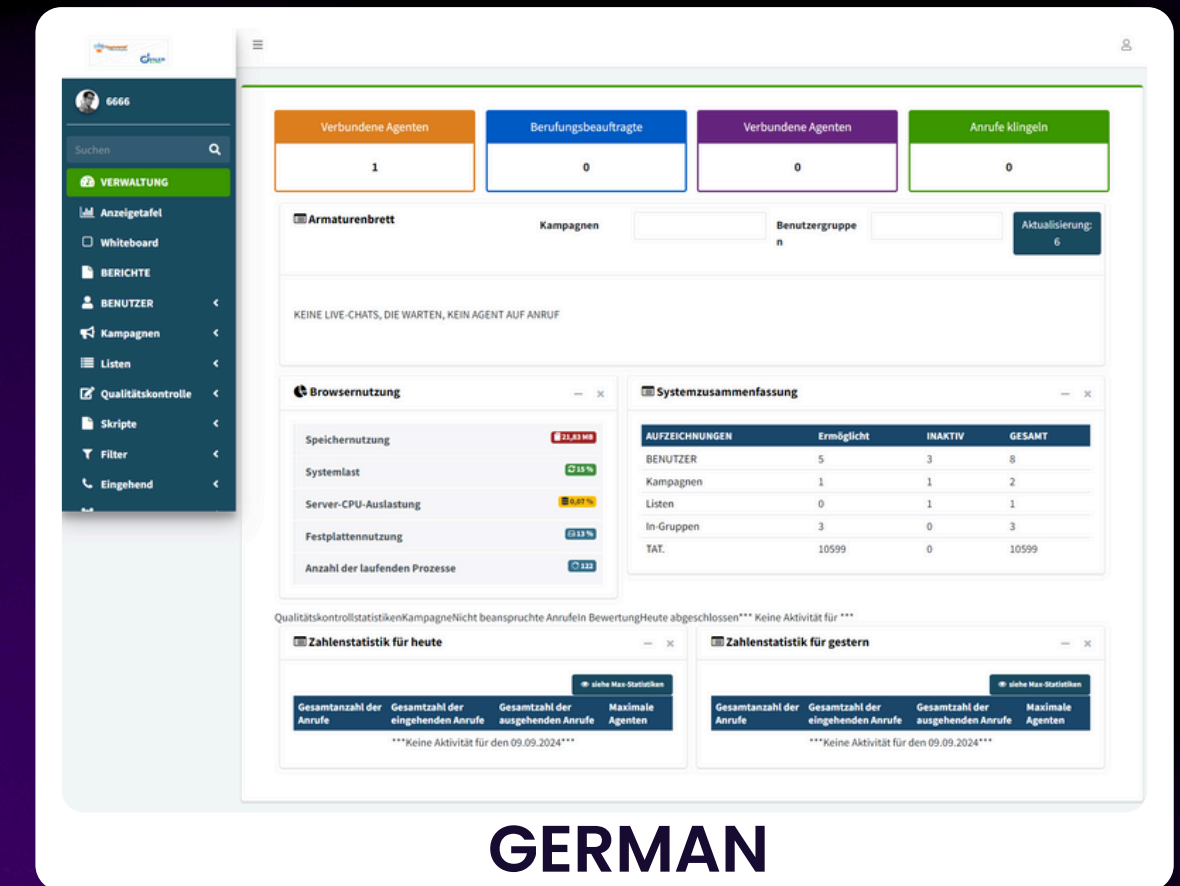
6666

Suchen

VERWALTUNG
Anzeigetafel
Whiteboard
BERICHTE
BENUTZER
Kampagnen
Listen
Qualitätskontrolle
Skripte
Filter
Eingehend

Verbundene Agenten
1

Berufungsbeauftragte
0

Verbundene Agenten
0

Anrufe klingeln
0

Armaturenbrett

Kampagnen

Benutzergruppe n

Aktualisierung: 6

KEINE LIVE-CHATS, DIE WARTEN, KEIN AGENT AUF ANRUF

Browsernutzung

Speichernutzung 21,83 MB
Systemlast 15 %
Server-CPU-Auslastung 0,07 %
Festplattennutzung 13 %
Anzahl der laufenden Prozesse 122

Systemzusammenfassung

| AUFZEICHNUNGEN | Ermöglicht | INAKTIV | GESAMT |
|---|---|---|---|
| BENUTZER | 5 | 3 | 8 |
| Kampagnen | 1 | 1 | 2 |
| Listen | 0 | 1 | 1 |
| In-Gruppen | 3 | 0 | 3 |
| TAT. | 10599 | 0 | 10599 |

QualitätskontrollstatistikenKampagneNicht beanspruchte AnrufeIn BewertungHeute abgeschlossen*** Keine Aktivität für ***

Zahlenstatistik für heute

siehe Max-Statistiken

| Gesamtanzahl der Anrufe | Gesamtzahl der eingehenden Anrufe | Gesamtzahl der ausgehenden Anrufe | Maximale Agenten |
|---|---|---|---|

***Keine Aktivität für den 09.09.2024***

Zahlenstatistik für gestern

siehe Max-Statistiken

| Gesamtanzahl der Anrufe | Gesamtzahl der eingehenden Anrufe | Gesamtzahl der ausgehenden Anrufe | Maximale Agenten |
|---|---|---|---|

***Keine Aktivität für den 09.09.2024***

GERMAN